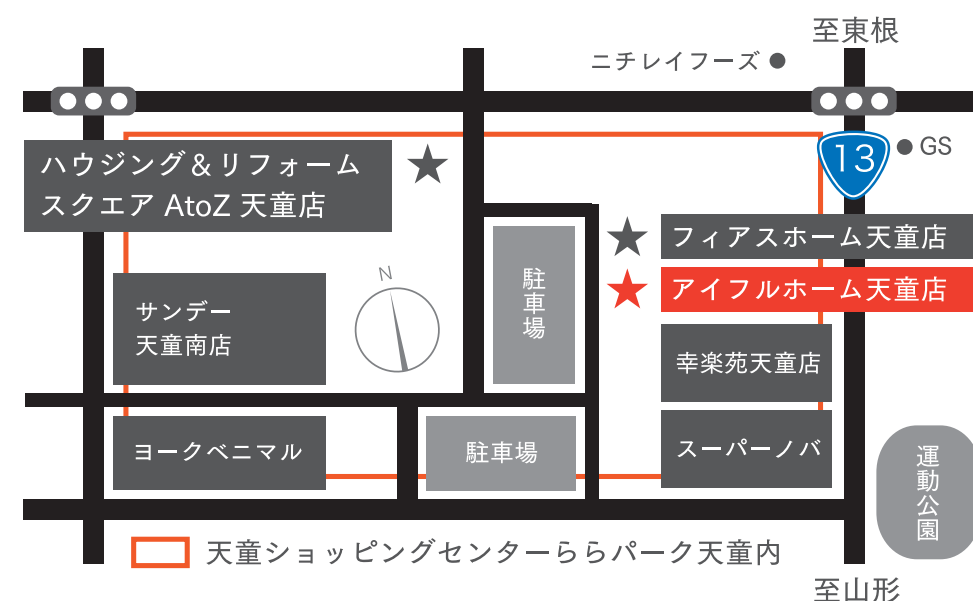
至東根

ニチレイフーズ

13

GS

ハウジング＆リフォーム スクエア AtoZ 天童店

フィアスホーム天童店

アイフルホーム天童店

N

駐車場

サンデー 天童南店

幸楽苑天童店

ヨークベニマル

駐車場

スーパーノバ

運動公園

天童ショッピングセンターららパーク天童内

至山形